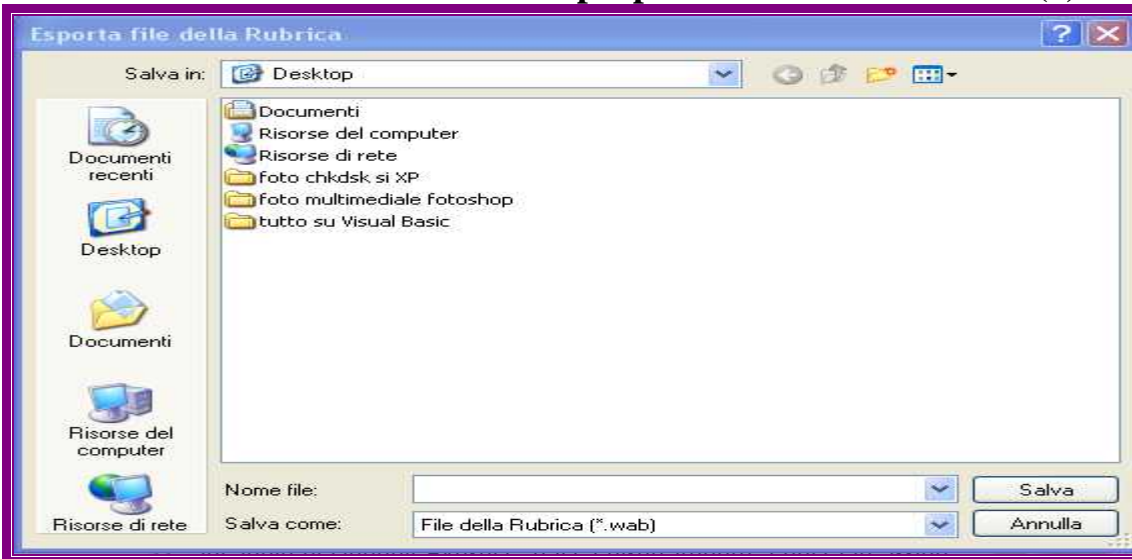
Esporta file della Rubrica

Salva in: Desktop

Documenti recenti
Desktop
Documenti
Risorse del computer
Risorse di rete

Documenti
Risorse del computer
Risorse di rete
foto chkdsk si XP
foto multimediale fotoshop
tutto su Visual Basic

Nome file:
Salva come: File della Rubrica (*.wab)

Salva
Annulla